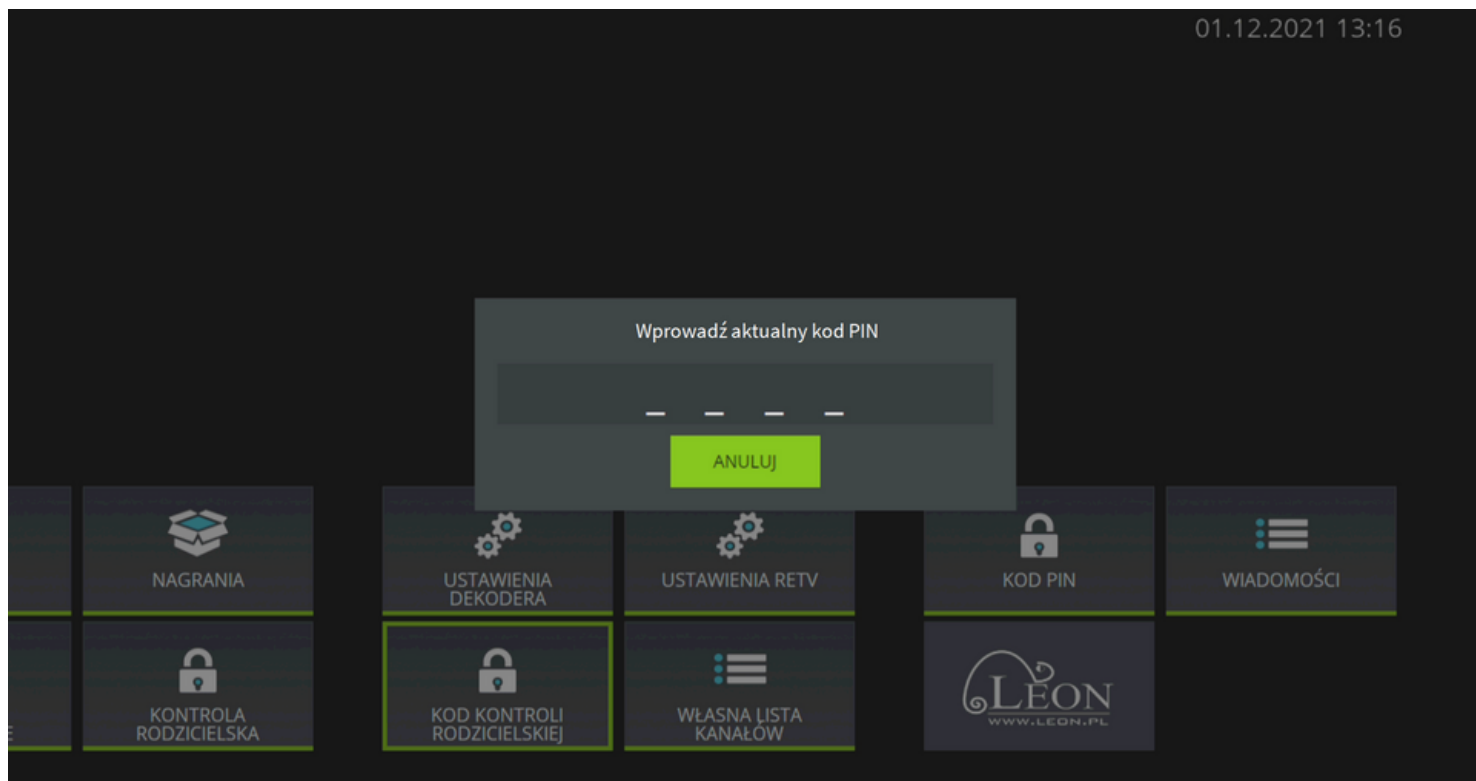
01.12.2021 13:16

Wprowadź aktualny kod PIN

_ _ _ _

ANULUJ

NAGRANIA

USTAWIENIA DEKODERA

USTAWIENIA RETV

KOD PIN

WIADOMOŚCI

KONTROLA RODZICIELSKA

KOD KONTROLI RODZICIELSKIEJ

WŁASNA LISTA KANAŁÓW

LEON
WWW.LEON.PL